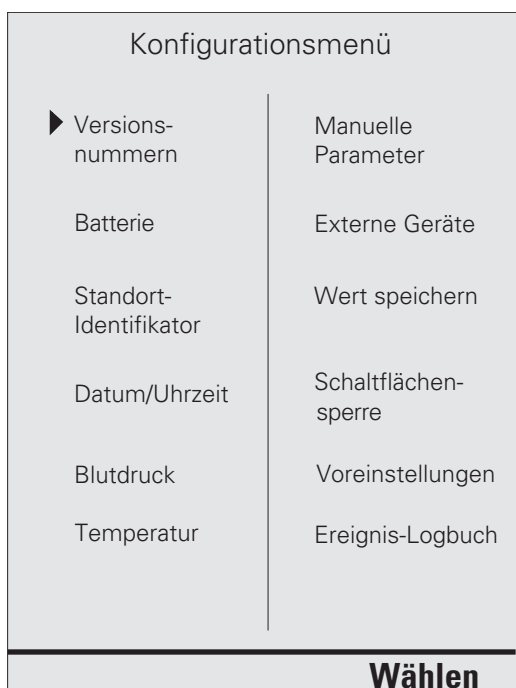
Konfigurationsmenü

Versionsnummern

Batterie

Standort-Identifikator

Datum/Uhrzeit

Blutdruck

Temperatur

Manuelle Parameter

Externe Geräte

Wert speichern

Schaltflächensperre

Voreinstellungen

Ereignis-Logbuch

Wählen